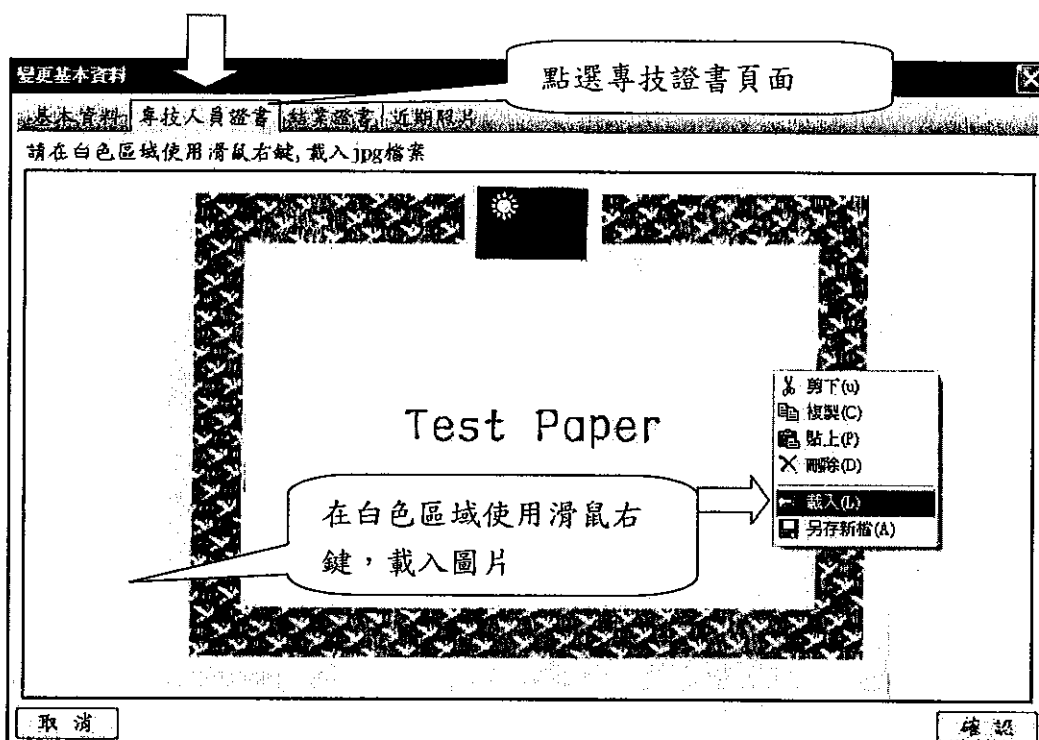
變更基本資料

點選專技證書頁面

基本資料 專技人員證書 結業證書 近期照片

請在白色區域使用滑鼠右鍵，載入jpg檔案

Test Paper

剪下(U)
複製(C)
貼上(P)
刪除(D)
載入(L)
另存新檔(A)

在白色區域使用滑鼠右鍵，載入圖片

取 消

確 認